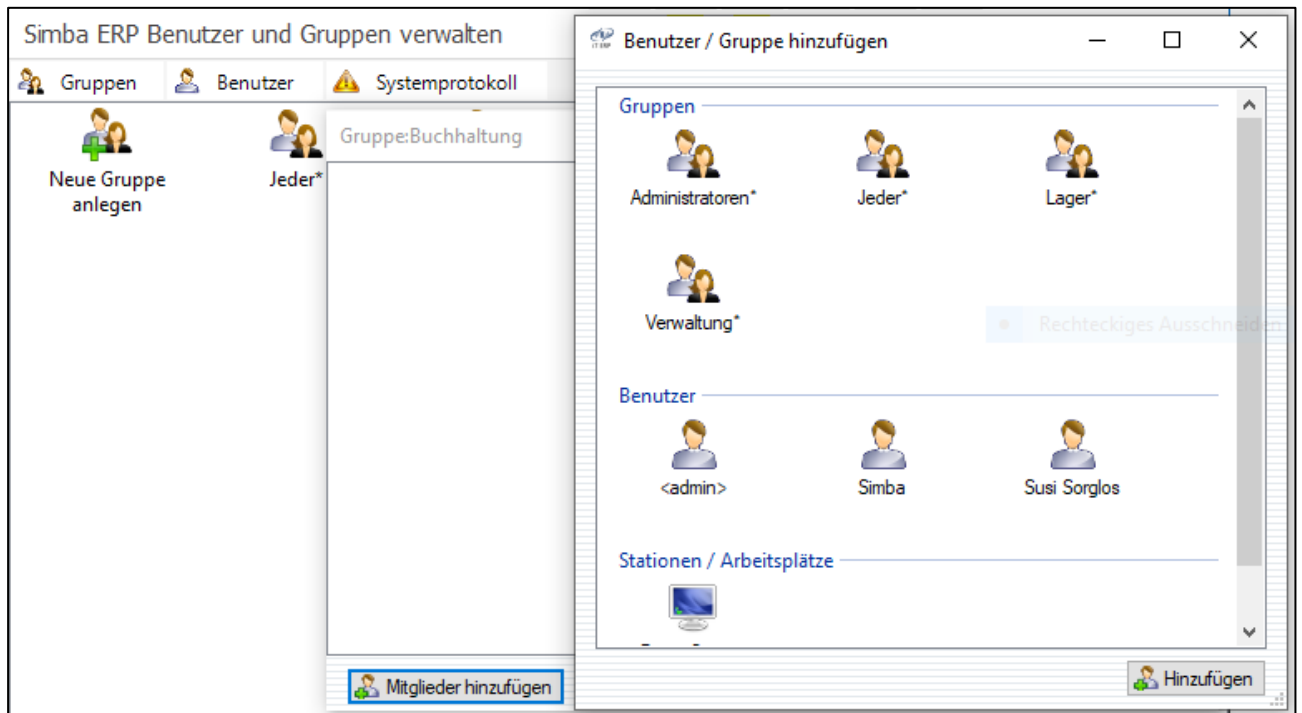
Simba ERP Benutzer und Gruppen verwalten

Gruppen Benutzer Systemprotokoll

Neue Gruppe anlegen

Jeder*

Gruppe:Buchhaltung

Mitglieder hinzufügen

Benutzer / Gruppe hinzufügen

Gruppen

Administratoren*

Jeder*

Lager*

Verwaltung*

Rechteckiges Ausschneiden

Benutzer

<admin>

Simba

Susi Sorglos

Stationen / Arbeitsplätze

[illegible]

Hinzufügen